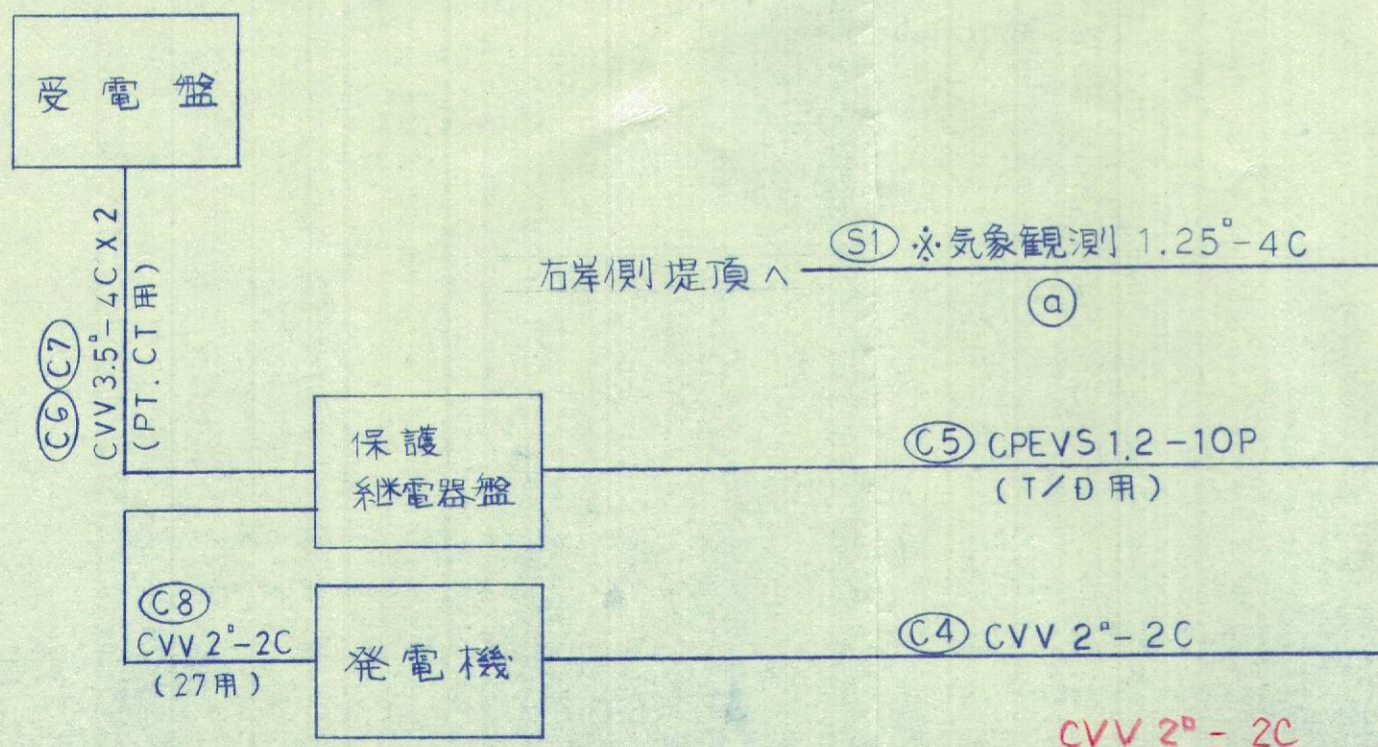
受電盤

C6 C7 CVV 3.5$^{□}$- 4C X 2 (PT. CT 用)

右岸側堤頂へ

S1 水·気象観測 1.25$^{□}$-4C

ⓐ

保護 継電器盤

C5 CPEVS 1.2 -10P

(T/D 用)

C8 CVV 2$^{□}$-2C (27用)

発電機

C4 CVV 2$^{□}$- 2C

CVV 2$^{□}$ - 2C